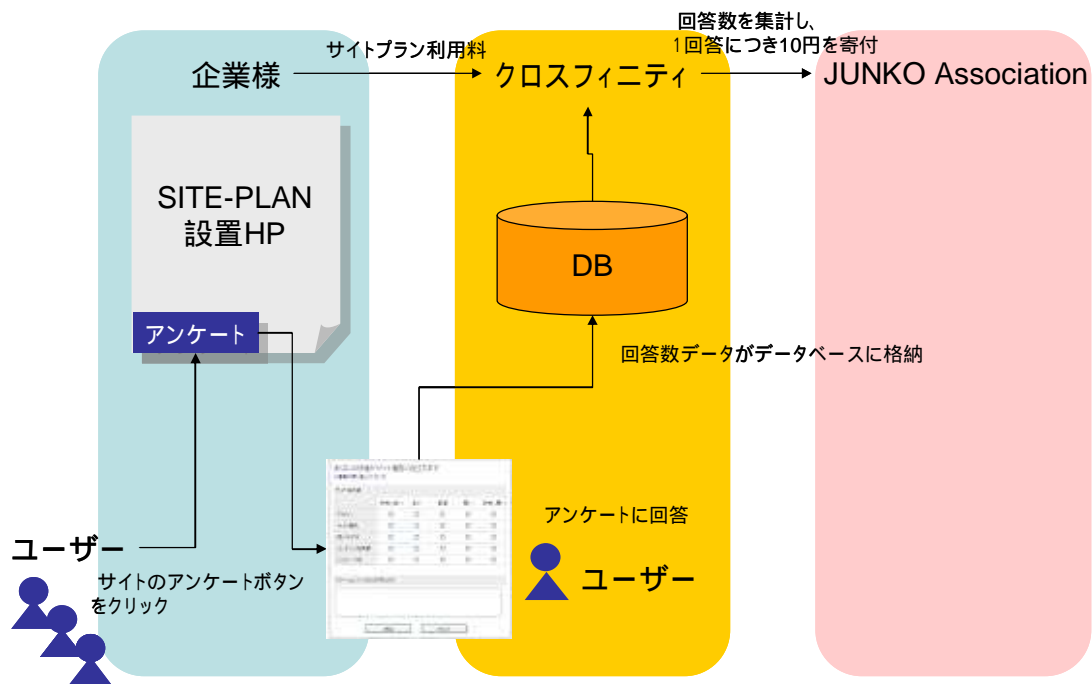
回答数を集計し、
1回答につき10円を寄付

サイトプラン利用料

企業様

クロスフィニティ

JUNKO Association

SITE-PLAN
設置HP

DB

アンケート

回答数データがデータベースに格納

アンケートに回答

ユーザー

ユーザー

サイトのアンケートボタンをクリック